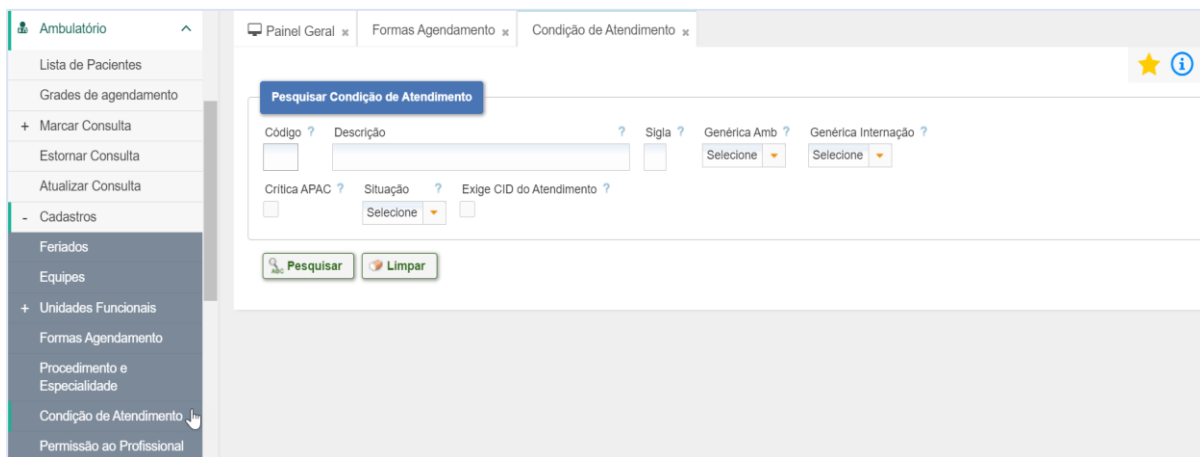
Ambulatório
Lista de Pacientes
Grades de agendamento
+ Marcar Consulta
Estornar Consulta
Atualizar Consulta
- Cadastros
Feriados
Equipes
+ Unidades Funcionais
Formas Agendamento
Procedimento e Especialidade
Condição de Atendimento
Permissão ao Profissional

Painel Geral × Formas Agendamento × Condição de Atendimento ×

Pesquisar Condição de Atendimento

Código ? Descrição ? Sigla ? Genérica Amb ? Genérica Internação ?
Selecione Selecione
Crítica APAC ? Situação ? Exige CID do Atendimento ?
Selecione

Pesquisar Limpar